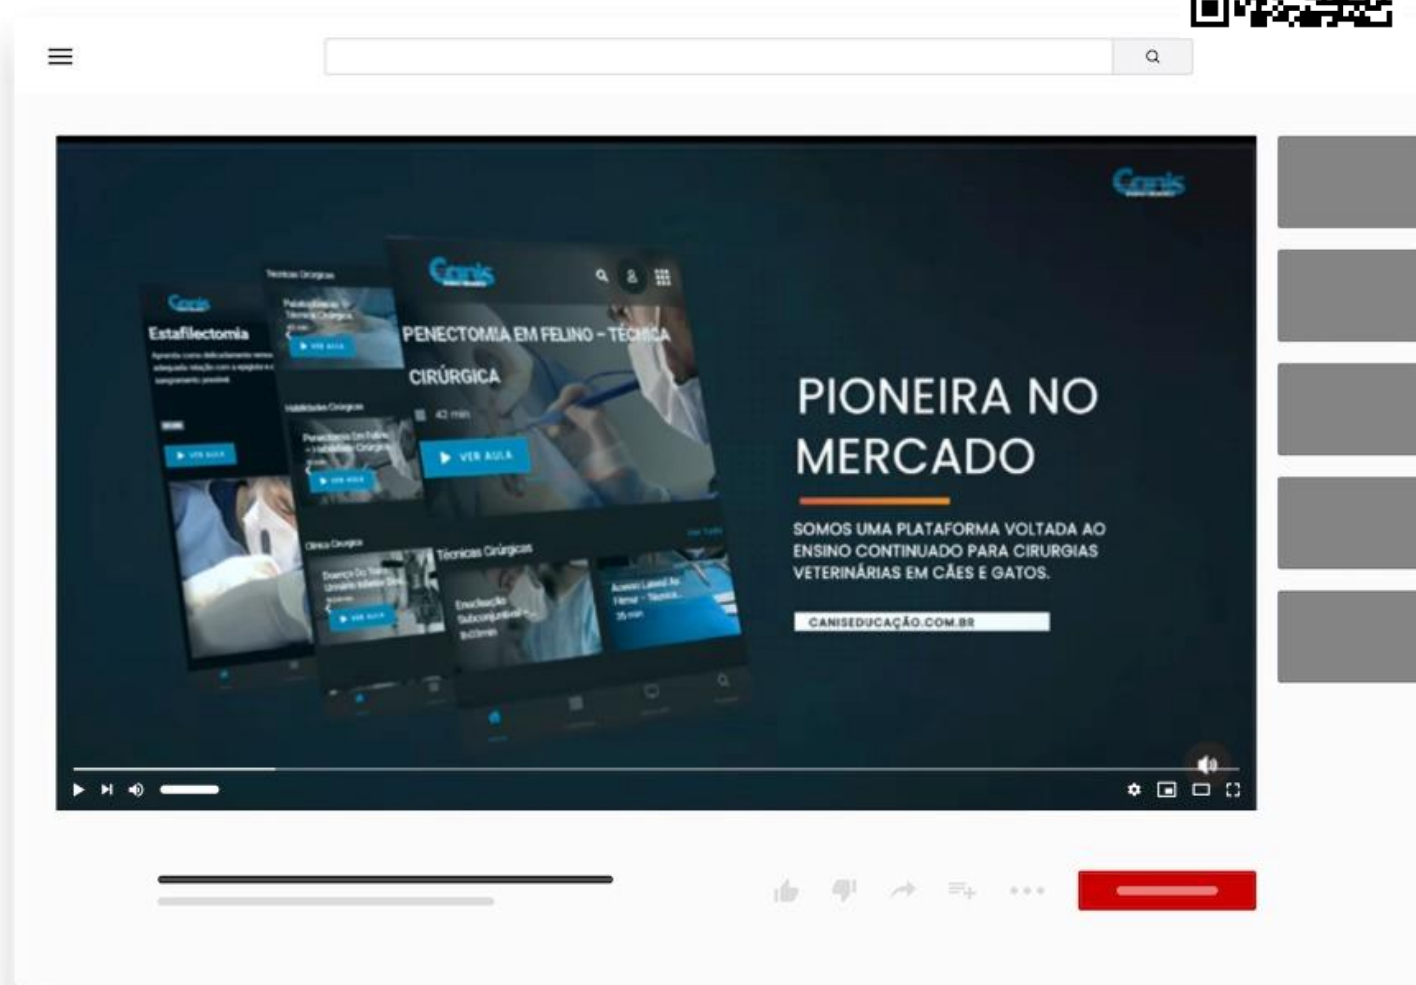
Canis

Canis

Estafilectomia

▶ VER AULA

Técnicas Cirúrgicas

▶ VER AULA

Habilidades Cirúrgicas

▶ VER AULA

Clínica Cirúrgica

▶ VER AULA

Canis

PENECTOMIA EM FELINO - TÉCNICA CIRÚRGICA

42 min

▶ VER AULA

Técnicas Cirúrgicas

PIONEIRA NO MERCADO

SOMOS UMA PLATAFORMA VOLTADA AO ENSINO CONTINUADO PARA CIRURGIAS VETERINÁRIAS EM CÃES E GATOS.

CANISEDUCAÇÃO.COM.BR